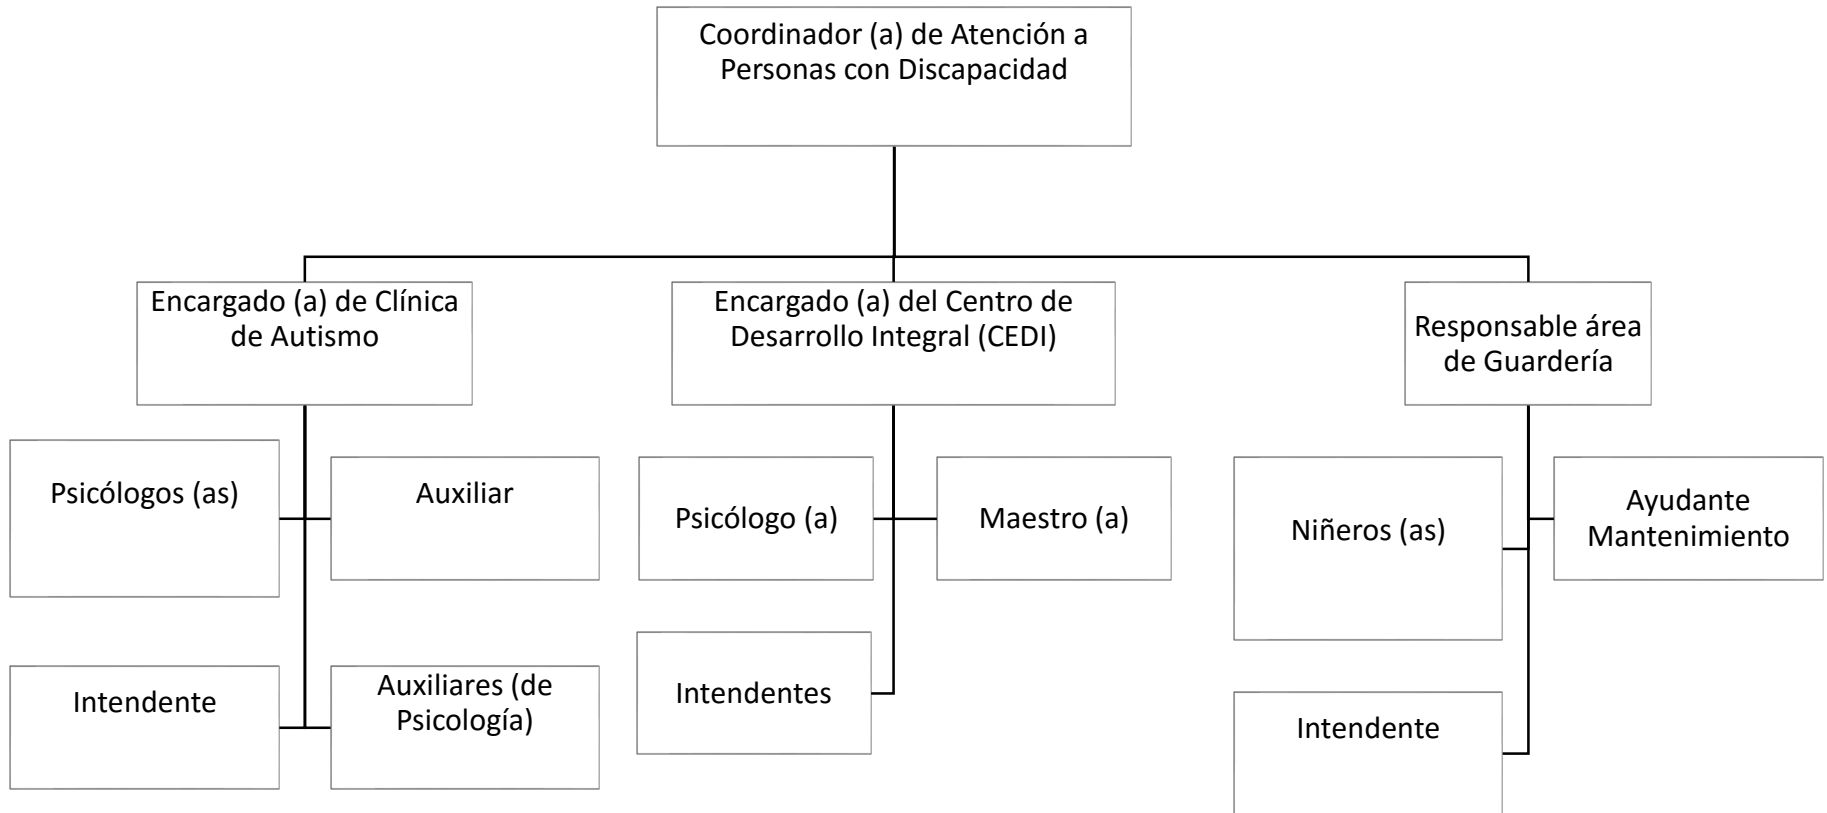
Coordinador (a) de Atención a Personas con Discapacidad

Encargado (a) de Clínica de Autismo

Encargado (a) del Centro de Desarrollo Integral (CEDI)

Responsable área de Guardería

Psicólogos (as)

Auxiliar

Intendente

Auxiliares (de Psicología)

Psicólogo (a)

Maestro (a)

Intendentes

Niñeros (as)

Ayudante Mantenimiento

Intendente